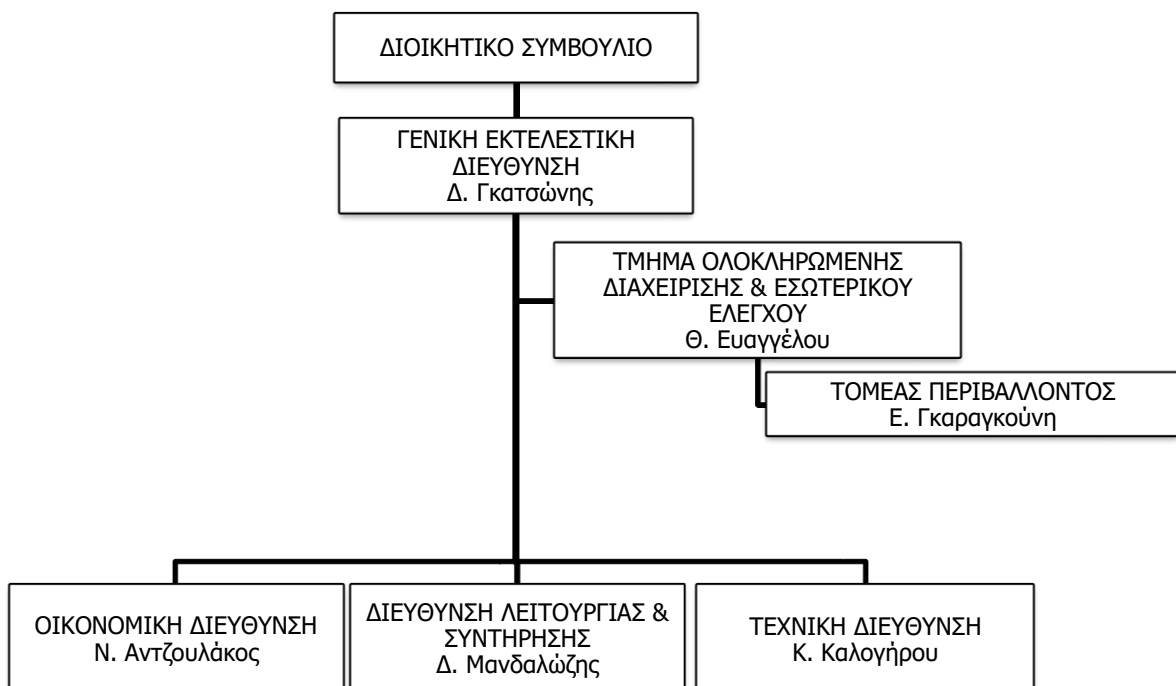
ΔΙΟΙΚΗΤΙΚΟ ΣΥΜΒΟΥΛΙΟ

ΓΕΝΙΚΗ ΕΚΤΕΛΕΣΤΙΚΗ ΔΙΕΥΘΥΝΣΗ
Δ. Γκατσώνης

ΤΜΗΜΑ ΟΛΟΚΛΗΡΩΜΕΝΗΣ ΔΙΑΧΕΙΡΙΣΗΣ & ΕΣΩΤΕΡΙΚΟΥ ΕΛΕΓΧΟΥ
Θ. Ευαγγέλου

ΤΟΜΕΑΣ ΠΕΡΙΒΑΛΛΟΝΤΟΣ
Ε. Γκαραγκούνη

ΟΙΚΟΝΟΜΙΚΗ ΔΙΕΥΘΥΝΣΗ
Ν. Αντζουλάκος

ΔΙΕΥΘΥΝΣΗ ΛΕΙΤΟΥΡΓΙΑΣ & ΣΥΝΤΗΡΗΣΗΣ
Δ. Μανδαλώζης

ΤΕΧΝΙΚΗ ΔΙΕΥΘΥΝΣΗ
Κ. Καλογήρου